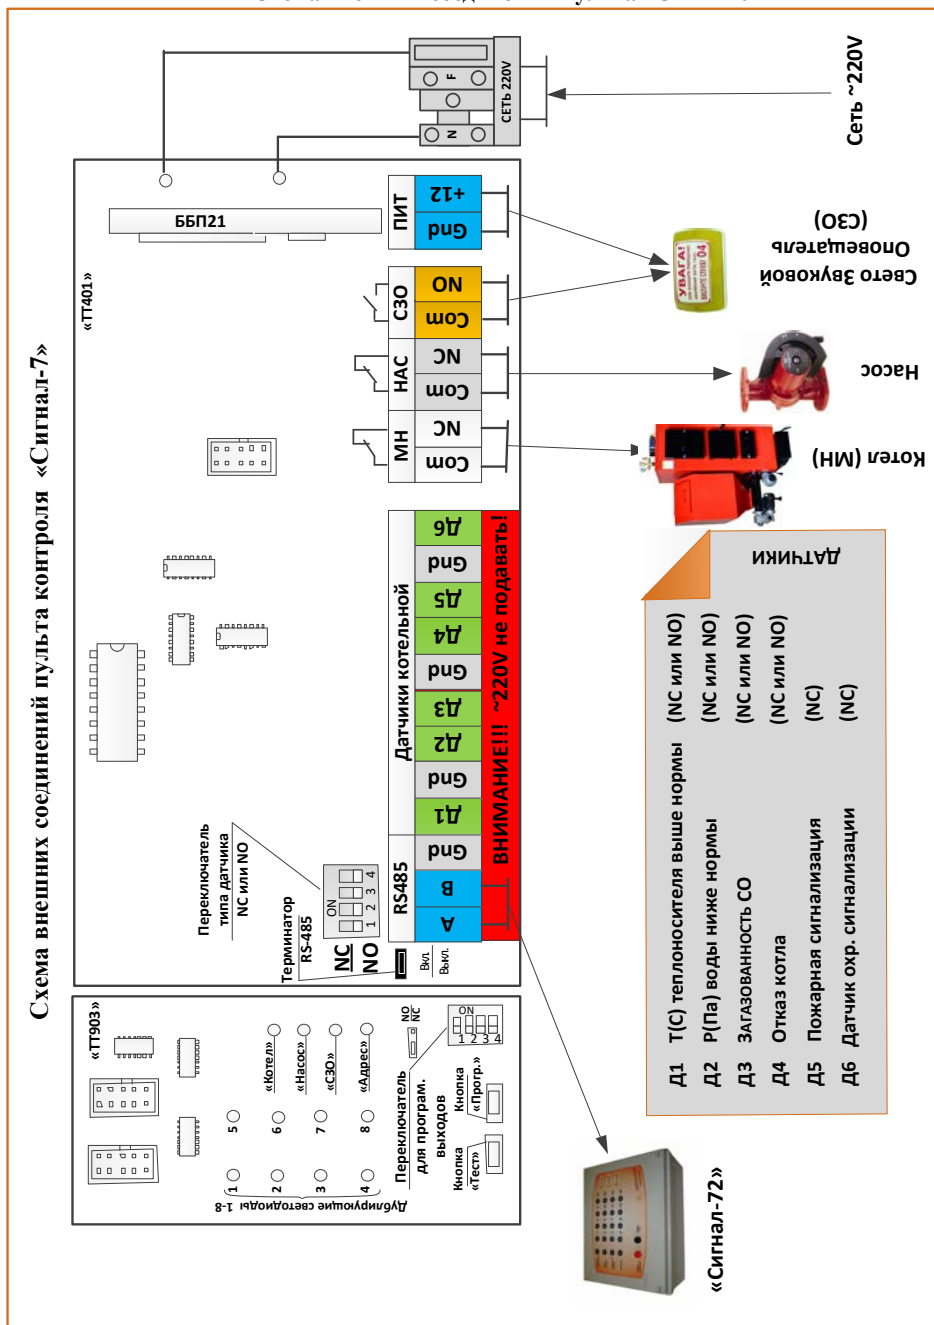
Схема внешних соединений пульта контроля «Сигнал-7»

Сеть ~220V

СЕТЬ 220V

F

N

ББП21

«TT401»

ПИТ

+12

Gnd

СЗО

NO

Com

НАС

NC

Com

МН

NC

Com

Свето Звуковой Оповещатель (СЗО)

Насос

Котел (МН)

Датчики котельной

Д6

Gnd

Д5

Д4

Gnd

Д3

Д2

Gnd

Д1

Gnd

B

A

RS485

ВНИМАНИЕ!!! ~220V не подавать!

Переключатель типа датчика NC или NO

ON

1 2 3 4

Терминатор RS-485

NC

NO

Вкл.

Выкл.

ДАТЧИКИ

Д1 Т(С) теплоносителя выше нормы (NC или NO)

Д2 Р(Па) воды ниже нормы (NC или NO)

Д3 Загазованность СО (NC или NO)

Д4 Отказ котла (NC или NO)

Д5 Пожарная сигнализация (NC)

Д6 Датчик охр. сигнализации (NC)

«TT903»

«Котел»

«Насос»

«СЗО»

«Адрес»

5

6

7

8

1

2

3

4

Дублирующие светодиоды 1-8

Переключатель для програм. выходов

NO

NC

ON

1 2 3 4

Кнопка «Прогр.»

Кнопка «Тест»

«Сигнал-72»